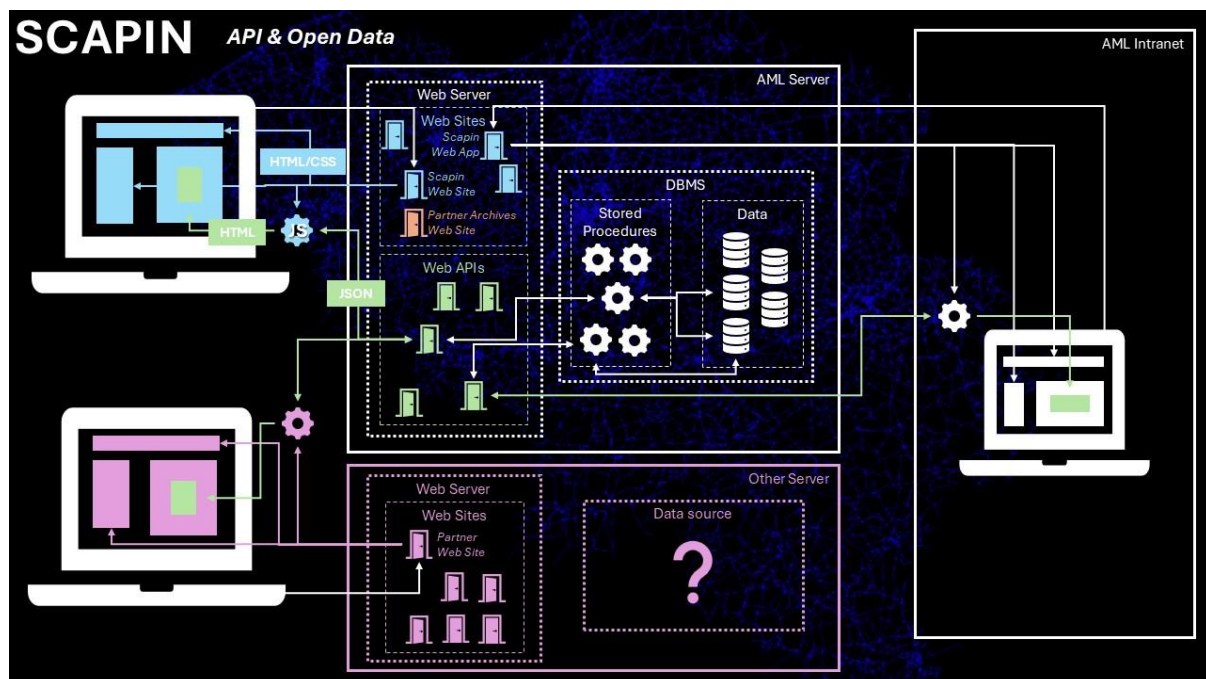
SCAPIN API & Open Data

AML Intranet

AML Server

Web Server

Web Sites

Scapin Web App

HTML/CSS

Scapin Web Site

Partner Archives Web Site

HTML

JS

DBMS

Stored Procedures

Data

Web APIs

JSON

Other Server

Web Server

Web Sites

Partner Web Site

Data source

?